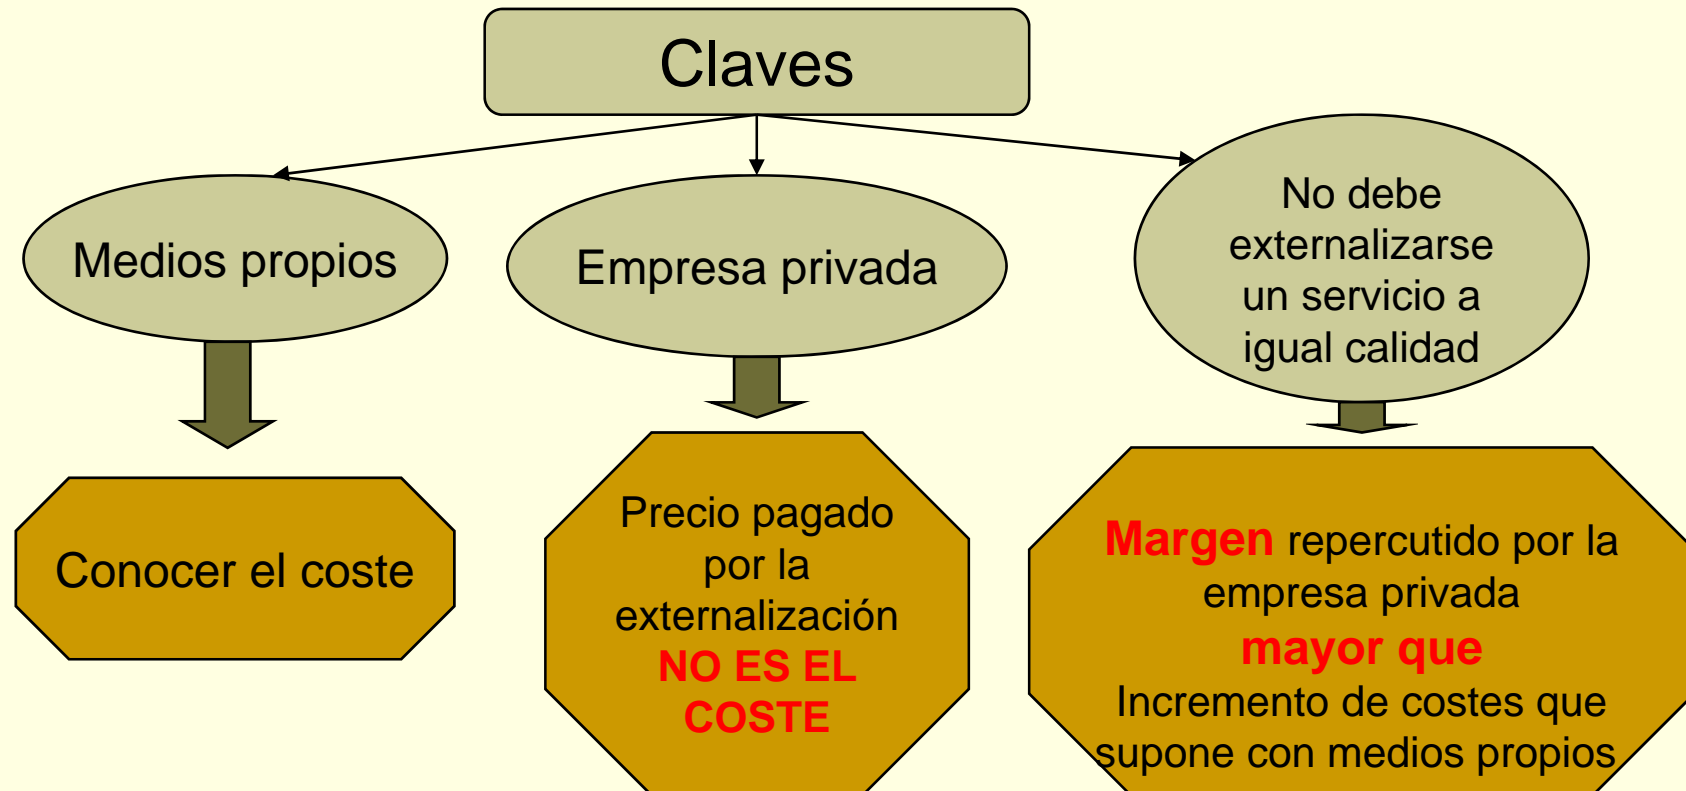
Claves

Medios propios

Empresa privada

No debe externalizarse un servicio a igual calidad

Conocer el coste

Precio pagado por la externalización NO ES EL COSTE

Margen repercutido por la empresa privada mayor que Incremento de costes que supone con medios propios